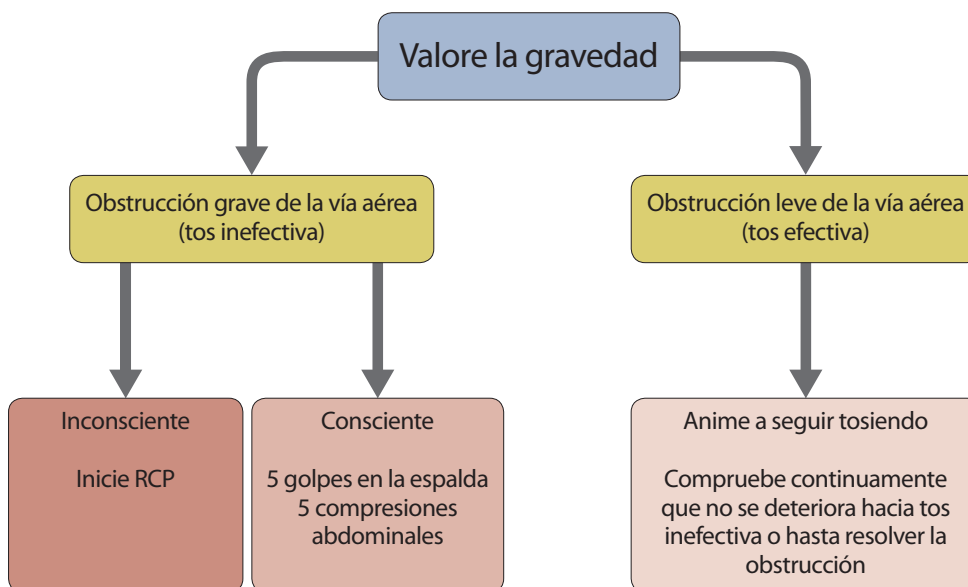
Valore la gravedad

Obstrucción grave de la vía aérea
(tos inefectiva)

Obstrucción leve de la vía aérea
(tos efectiva)

Inconsciente

Inicie RCP

Consciente

5 golpes en la espalda
5 compresiones abdominales

Anime a seguir tosiendo

Compruebe continuamente que no se deteriora hacia tos inefectiva o hasta resolver la obstrucción